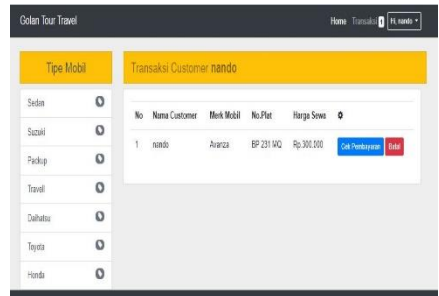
Golan Tour Travel

Home Transaksi 1 Hi, nando

Tipe Mobil

Sedan
Suzuki
Pickup
Travell
Daihatsu
Toyota
Honda

Transaksi Customer nando

| No | Nama Customer | Merk Mobil | No.Plat | Harga Sewa | |
|---|---|---|---|---|---|
| 1 | nando | Avanza | BP 231 MQ | Rp.300.000 | Cek Pembayaran Batal |